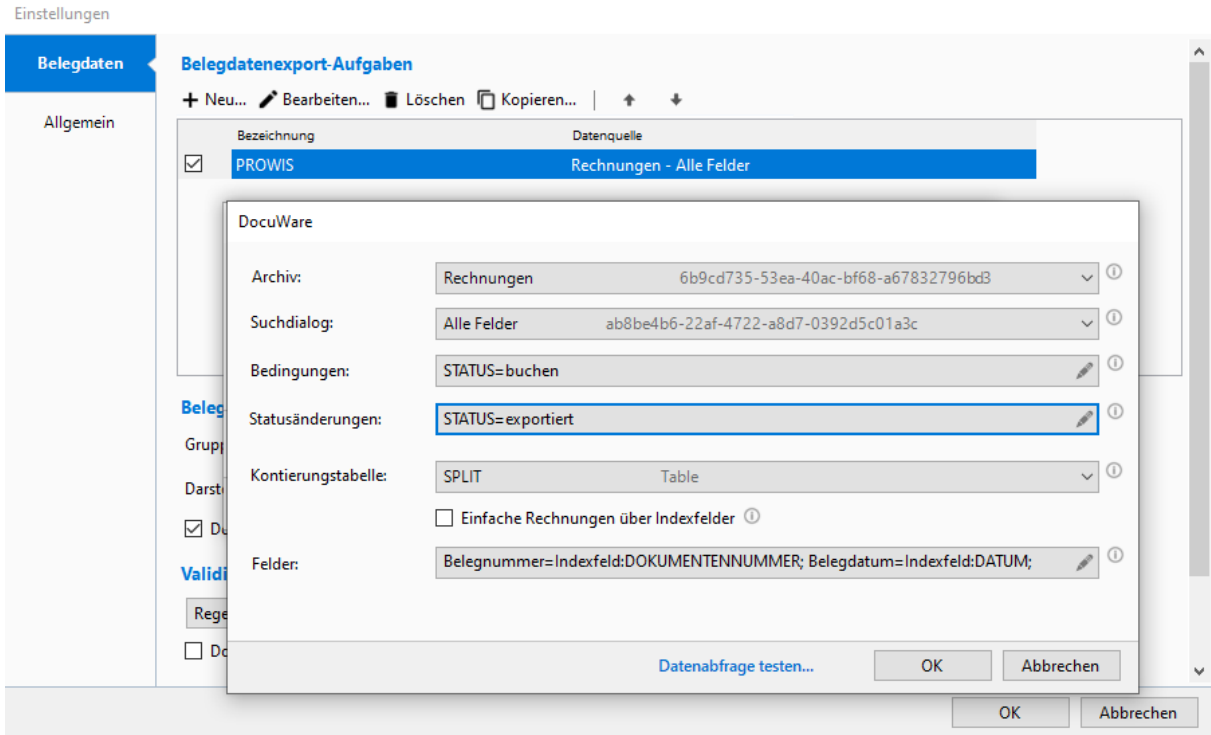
Einstellungen

Belegdaten

Allgemein

Belegdatenexport-Aufgaben

Neu... Bearbeiten... Löschen Kopieren...

| | Bezeichnung | Datenquelle |
|---|---|---|
| ☑ | PROWIS | Rechnungen - Alle Felder |

Beleg
Grupp
Darst
☑ Du
Validi
Rege
☐ Do

DocuWare

Archiv: Rechnungen 6b9cd735-53ea-40ac-bf68-a67832796bd3

Suchdialog: Alle Felder ab8be4b6-22af-4722-a8d7-0392d5c01a3c

Bedingungen: STATUS=buchen

Statusänderungen: STATUS=exportiert

Kontierungstabelle: SPLIT Table

☐ Einfache Rechnungen über Indexfelder

Felder: Belegnummer=Indexfeld:DOKUMENTENNUMMER; Belegdatum=Indexfeld:DATUM;

Datenabfrage testen... OK Abbrechen

OK Abbrechen